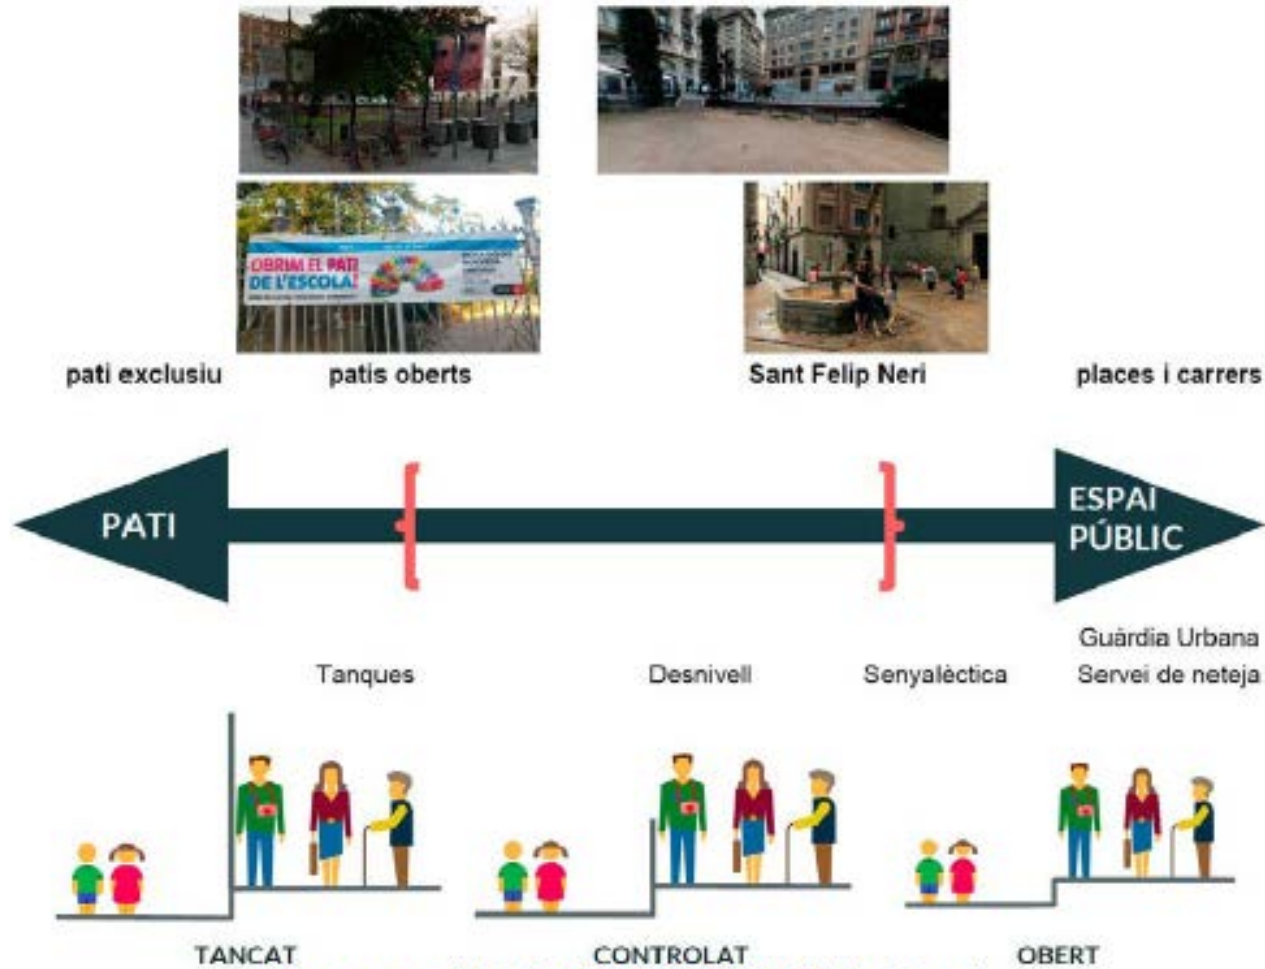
OBRIM EL PATI DE L'ESCOLA!

pati exclusiu

patis oberts

Sant Felip Neri

places i carrers

PATI

ESPAI PÚBLIC

Guàrdia Urbana
Servei de neteja

Tanques

Desnivell

Senyalèctica

TANCAT

CONTROLAT

OBERT